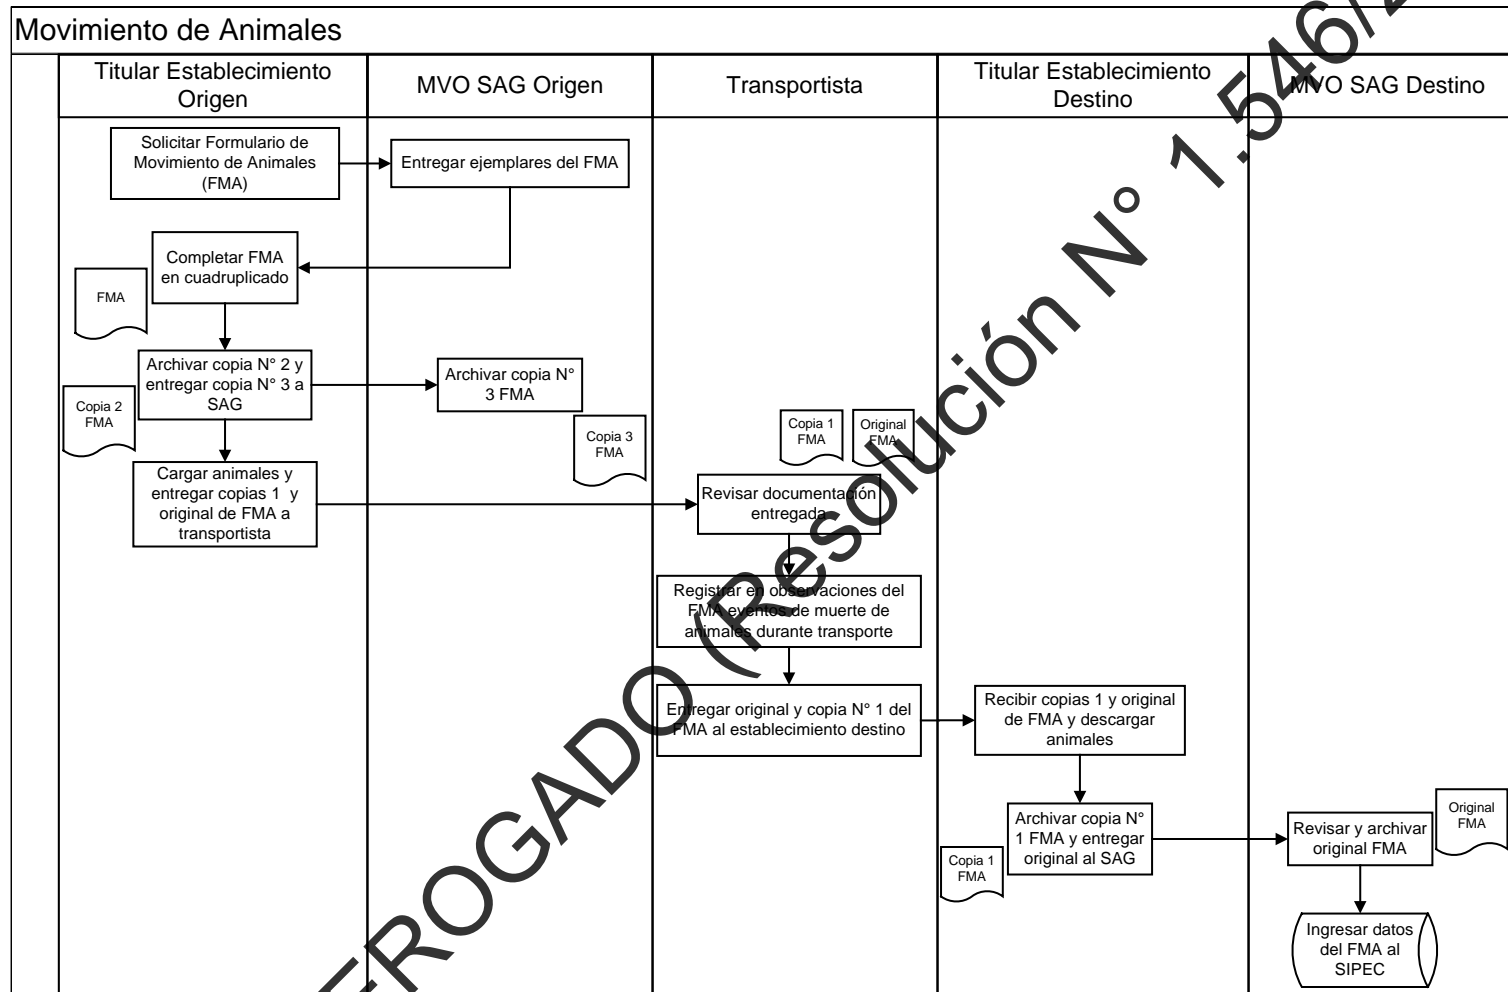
Movimiento de Animales

| Titular Establecimiento Origen | MVO SAG Origen | Transportista | Titular Establecimiento Destino | MVO SAG Destino |
|---|---|---|---|---|
| Solicitar Formulario de Movimiento de Animales (FMA) | Entregar ejemplares del FMA | | | |
| Completar FMA en cuadruplicado | | | | |
| FMA | | | | |
| Archivar copia N° 2 y entregar copia N° 3 a SAG | Archivar copia N° 3 FMA | | | |
| Copia 2 FMA | Copia 3 FMA | Copia 1 FMA | | |
| | | Original FMA | | |
| Cargar animales y entregar copias 1 y original de FMA a transportista | | Revisar documentación entregada | | |
| | | Registrar en observaciones del FMA eventos de muerte de animales durante transporte | | |
| | | Entregar original y copia N° 1 del FMA al establecimiento destino | Recibir copias 1 y original de FMA y descargar animales | |
| | | | Archivar copia N° 1 FMA y entregar original al SAG | Revisar y archivar original FMA |
| | | | Copia 1 FMA | Original FMA |
| | | | | Ingresar datos del FMA al SIPEC |

DEROGADO (Resolución N° 1.546/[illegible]